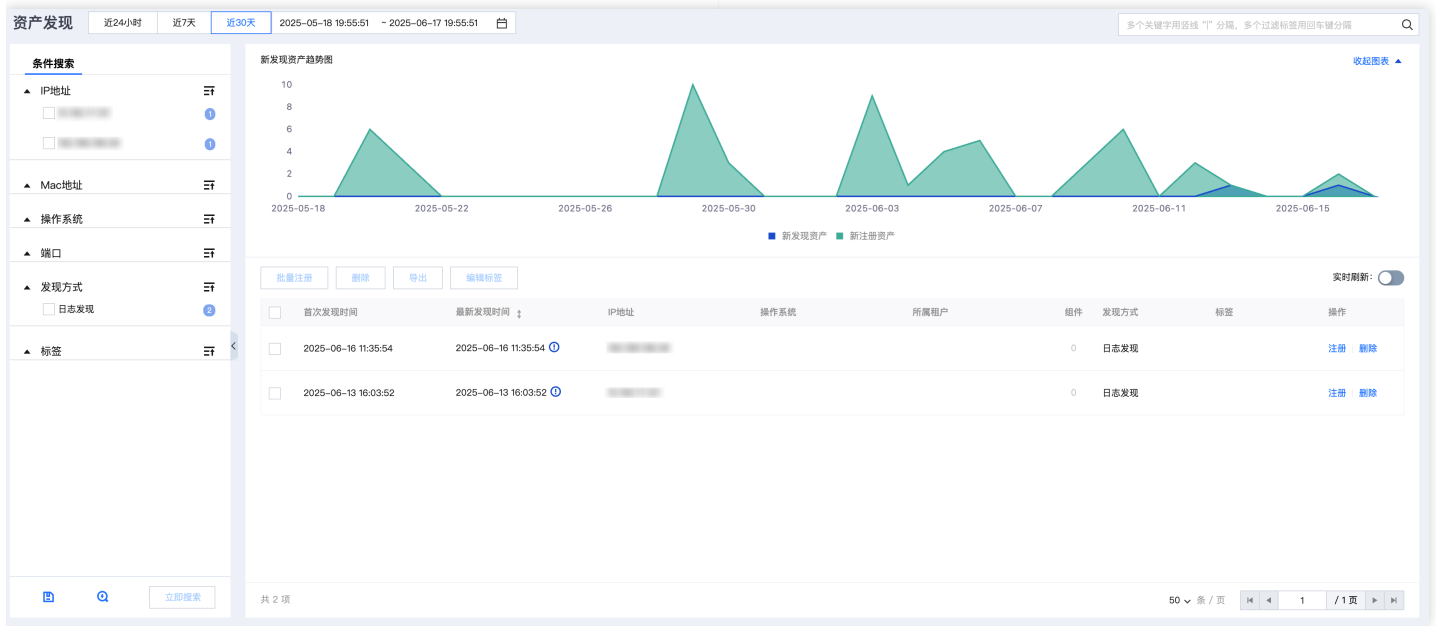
资产发现

近24小时 近7天 近30天 2025-05-18 19:55:51 ~ 2025-06-17 19:55:51

多个关键字用竖线 "|" 分隔，多个过滤标签用回车键分隔

条件搜索

IP地址
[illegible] 1
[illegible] 1

Mac地址

操作系统

端口

发现方式
日志发现 2

标签

立即搜索

新发现资产趋势图

收起图表

10
8
6
4
2
0
2025-05-18 2025-05-22 2025-05-26 2025-05-30 2025-06-03 2025-06-07 2025-06-11 2025-06-15

新发现资产 新注册资产

批量注册 删除 导出 编辑标签

实时刷新:

| | 首次发现时间 | 最新发现时间 | IP地址 | 操作系统 | 所属租户 | 组件 | 发现方式 | 标签 | 操作 |
|---|---|---|---|---|---|---|---|---|---|
| | 2025-06-16 11:35:54 | 2025-06-16 11:35:54 | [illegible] | | | 0 | 日志发现 | | 注册 删除 |
| | 2025-06-13 16:03:52 | 2025-06-13 16:03:52 | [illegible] | | | 0 | 日志发现 | | 注册 删除 |

共 2 项

50 条 / 页 1 / 1 页